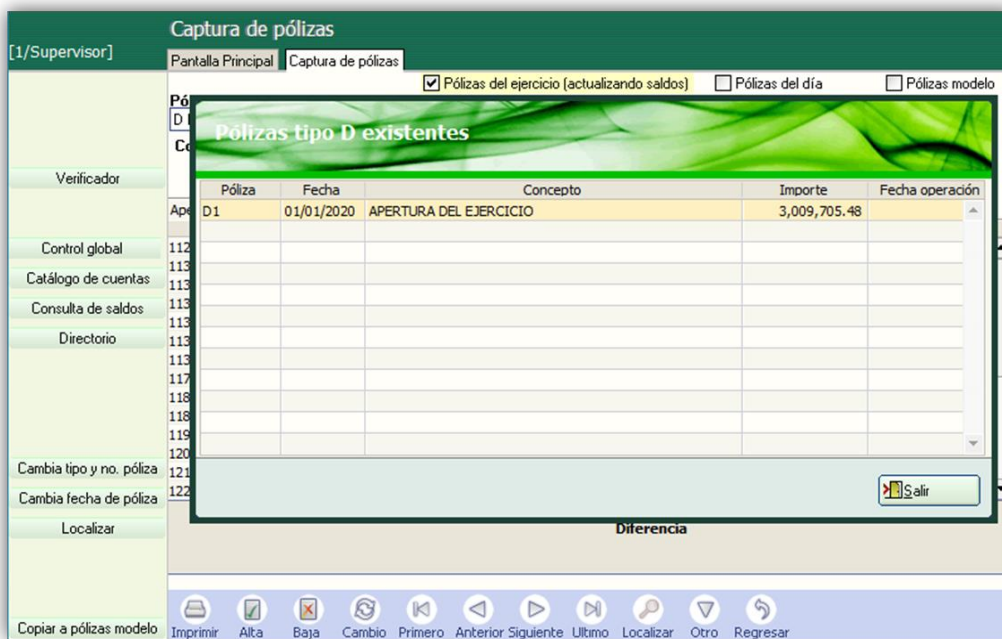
Captura de pólizas

[1/Supervisor]

Pantalla Principal | Captura de pólizas

Pólizas del ejercicio (actualizando saldos)
Pólizas del día
Pólizas modelo

Pó
D
Co

Verificador

Ape

Control global
Catálogo de cuentas
Consulta de saldos
Directorio

112
113
113
113
113
113
113
117
118
118
119
120
121
122

Cambia tipo y no. póliza
Cambia fecha de póliza
Localizar

Pólizas tipo D existentes

| Póliza | Fecha | Concepto | Importe | Fecha operación |
|---|---|---|---|---|
| D1 | 01/01/2020 | APERTURA DEL EJERCICIO | 3,009,705.48 | |

Salir

Diferencia

Copiar a pólizas modelo

Imprimir Alta Baja Cambio Primero Anterior Siguiente Ultimo Localizar Otro Regresar